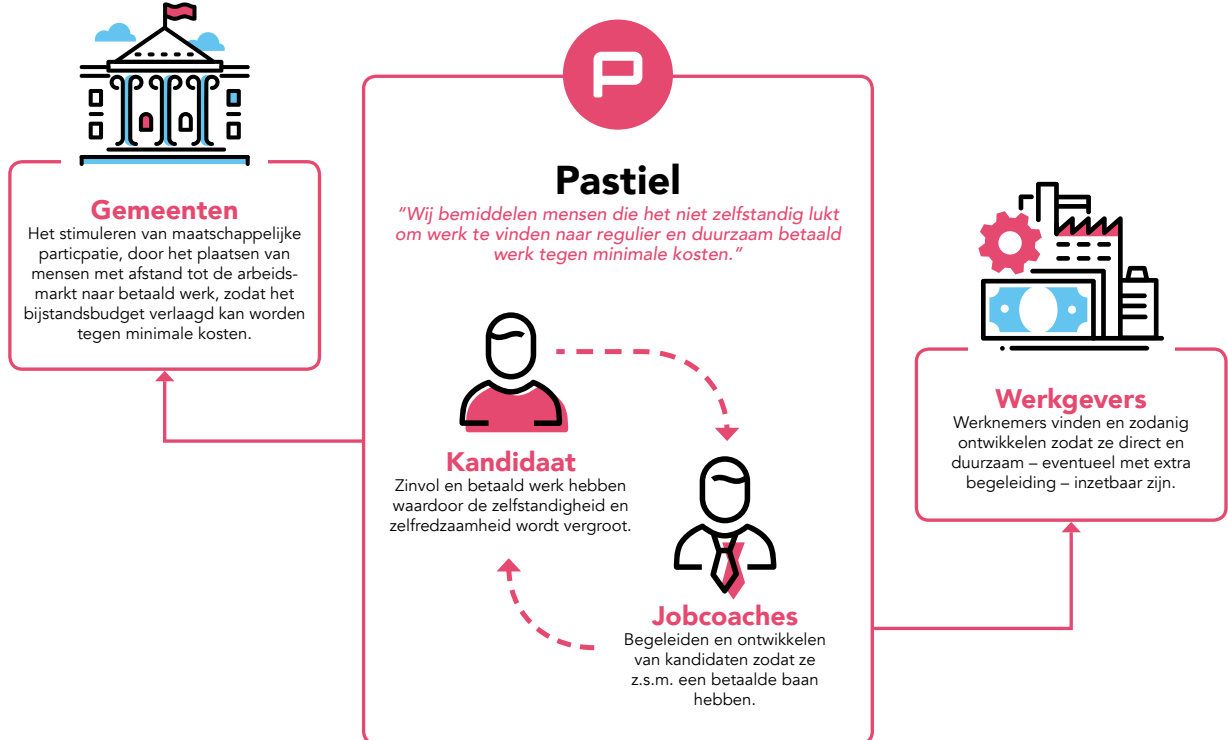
Gemeenten
Het stimuleren van maatschappelijke particpatie, door het plaatsen van mensen met afstand tot de arbeidsmarkt naar betaald werk, zodat het bijstandsbudget verlaagd kan worden tegen minimale kosten.

Pastiel
"Wij bemiddelen mensen die het niet zelfstandig lukt om werk te vinden naar regulier en duurzaam betaald werk tegen minimale kosten."

Kandidaat
Zinvol en betaald werk hebben waardoor de zelfstandigheid en zelfredzaamheid wordt vergroot.

Jobcoaches
Begeleiden en ontwikkelen van kandidaten zodat ze z.s.m. een betaalde baan hebben.

Werkgevers
Werknemers vinden en zodanig ontwikkelen zodat ze direct en duurzaam – eventueel met extra begeleiding – inzetbaar zijn.